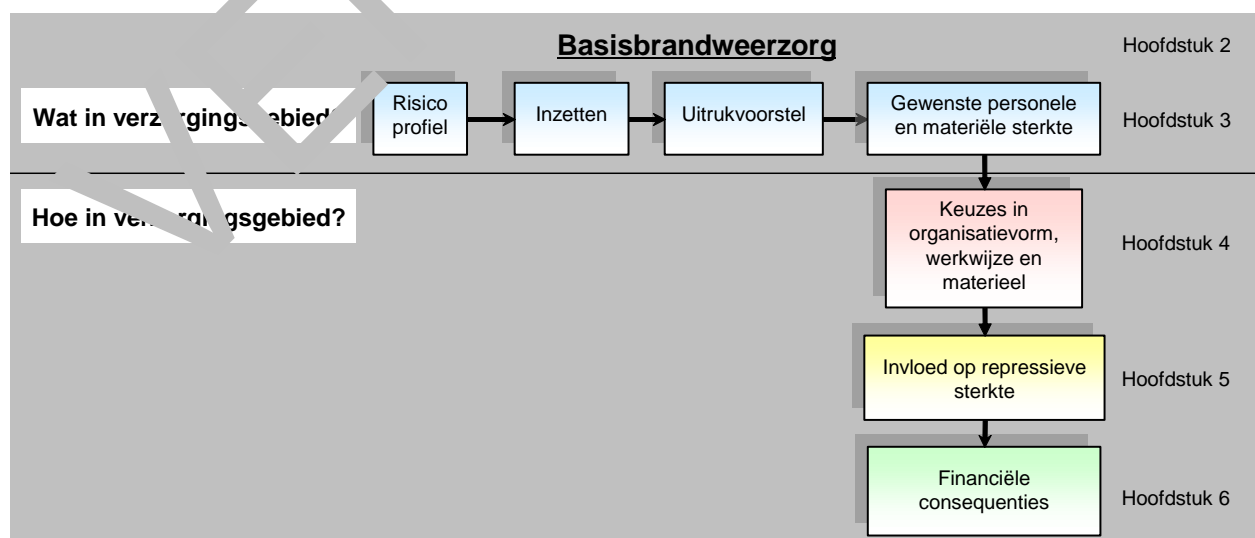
Basisbrandweerzorg

Hoofdstuk 2

Wat in verz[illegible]gings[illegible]ebied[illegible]

Risico profiel

Inzetten

Uitrukvoorstel

Gewenste personele en materiële sterkte

Hoofdstuk 3

Hoe in ve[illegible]g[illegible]gsgebied?

Keuzes in organisatievorm, werkwijze en materieel

Hoofdstuk 4

Invloed op repressieve sterkte

Hoofdstuk 5

Financiële consequenties

Hoofdstuk 6